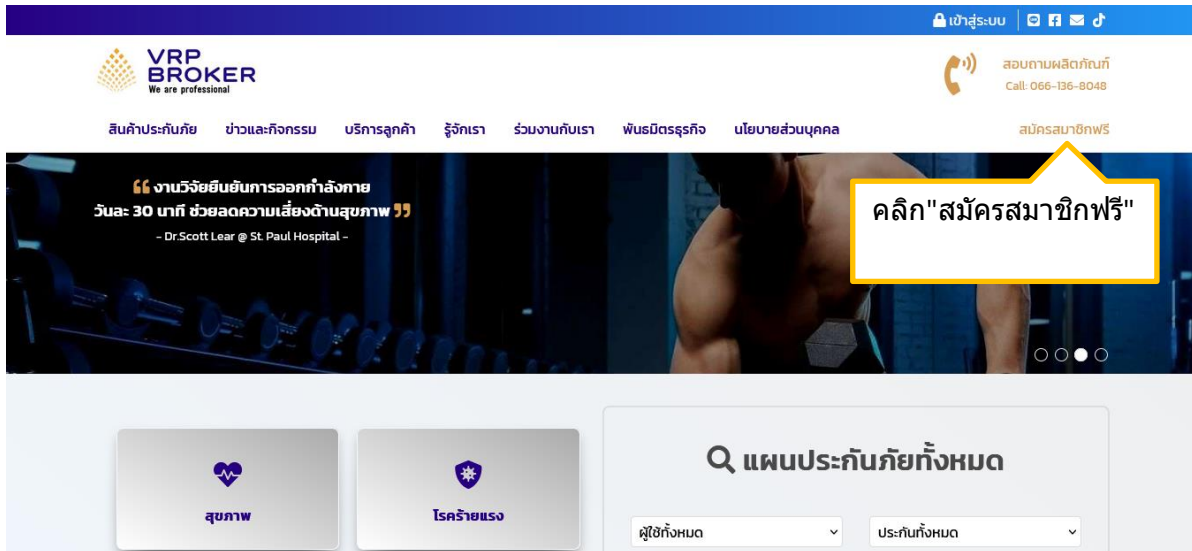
เข้าสู่ระบบ

VRP BROKER
We are professional

สอบถามผลิตภัณฑ์
Call: 066-136-8048

สินค้าประกันภัย ข่าวและกิจกรรม บริการลูกค้า รู้จักเรา ร่วมงานกับเรา พันธมิตรธุรกิจ นโยบายส่วนบุคคล สมัครสมาชิกฟรี

งานวิจัยยืนยันการออกกำลังกาย วันละ 30 นาที ช่วยลดความเสี่ยงด้านสุขภาพ
- Dr.Scott Lear @ St. Paul Hospital -

คลิก"สมัครสมาชิกฟรี"

สุขภาพ

โรคร้ายแรง

แผนประกันภัยทั้งหมด

ผู้ใช้ทั้งหมด

ประกันทั้งหมด